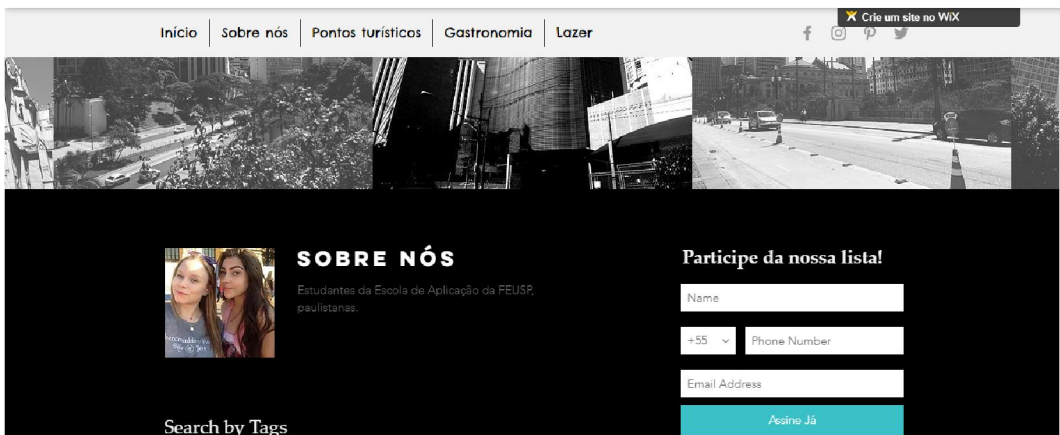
Crie um site no WiX

Início | Sobre nós | Pontos turísticos | Gastronomia | Lazer

SOBRE NÓS

Estudantes da Escola de Aplicação da FEUSP, paulistanas.

Participe da nossa lista!

Name

+55

Phone Number

Email Address

Assine Já

Search by Tags